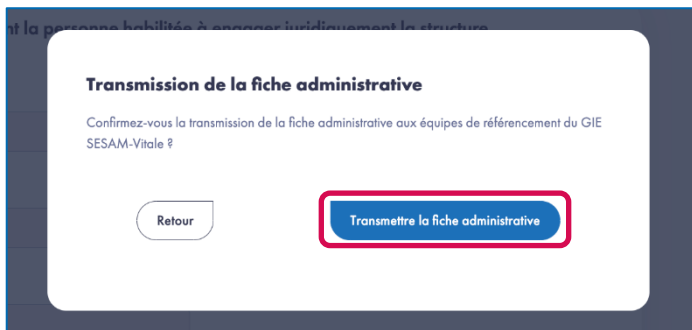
nt la personne habilitée à engager juridiquement la structure

Transmission de la fiche administrative

Confirmez-vous la transmission de la fiche administrative aux équipes de référencement du GIE SESAM-Vitale ?

Retour

Transmettre la fiche administrative